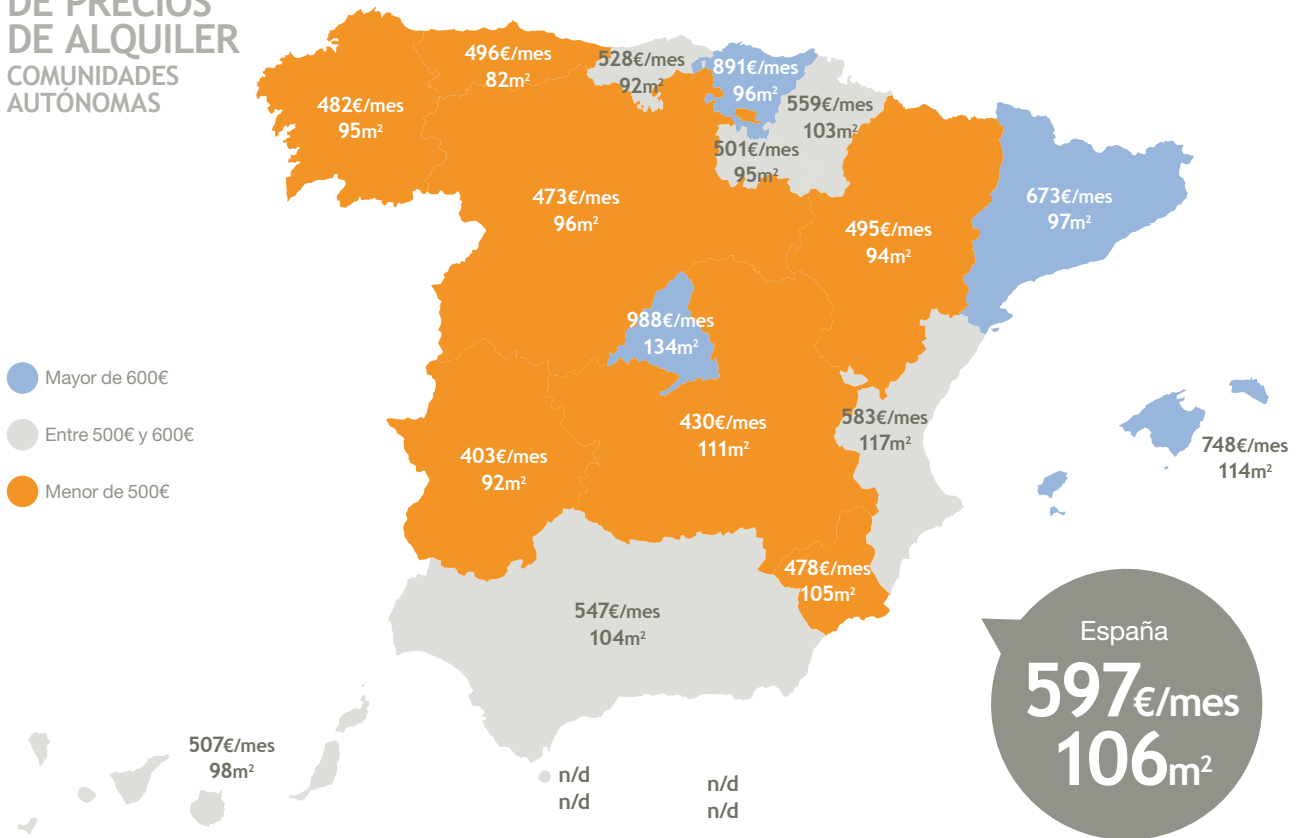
DE PRECIOS
DE ALQUILER
COMUNIDADES
AUTÓNOMAS

Mayor de 600€

Entre 500€ y 600€

Menor de 500€

496€/mes
82m²

528€/mes
92m²

891€/mes
96m²

482€/mes
95m²

559€/mes
103m²

501€/mes
95m²

473€/mes
96m²

673€/mes
97m²

495€/mes
94m²

988€/mes
134m²

583€/mes
117m²

430€/mes
111m²

403€/mes
92m²

748€/mes
114m²

478€/mes
105m²

547€/mes
104m²

España
597€/mes
106m²

507€/mes
98m²

n/d
n/d

n/d
n/d